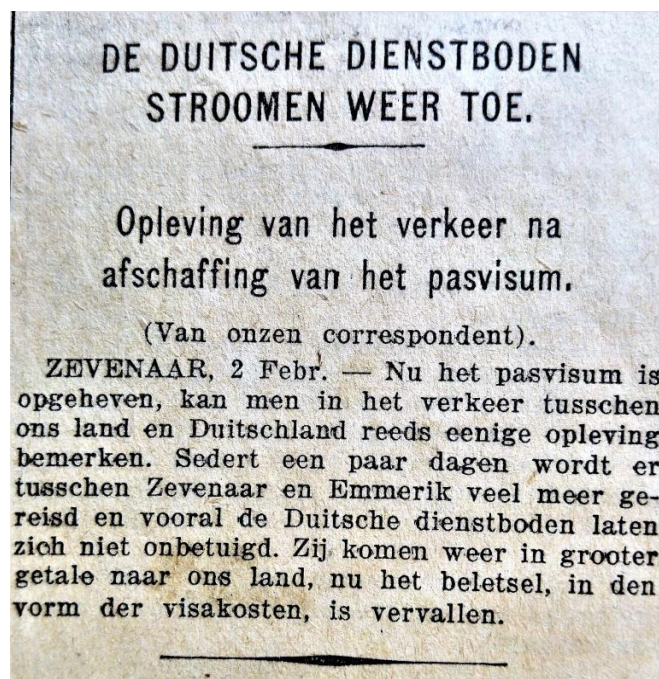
DE DUITSCHE DIENSTBODEN STROOMEN WEER TOE.

Opleving van het verkeer na afschaffing van het pasvisum.

(Van onzen correspondent).

ZEVENAAR, 2 Febr. — Nu het pasvisum is opgeheven, kan men in het verkeer tusschen ons land en Duitschland reeds eenige opleving bemerken. Sedert een paar dagen wordt er tusschen Zevenaar en Emmerik veel meer gereisd en vooral de Duitsche dienstboden laten zich niet onbetuigd. Zij komen weer in grooter getale naar ons land, nu het beletsel, in den vorm der visakosten, is vervallen.